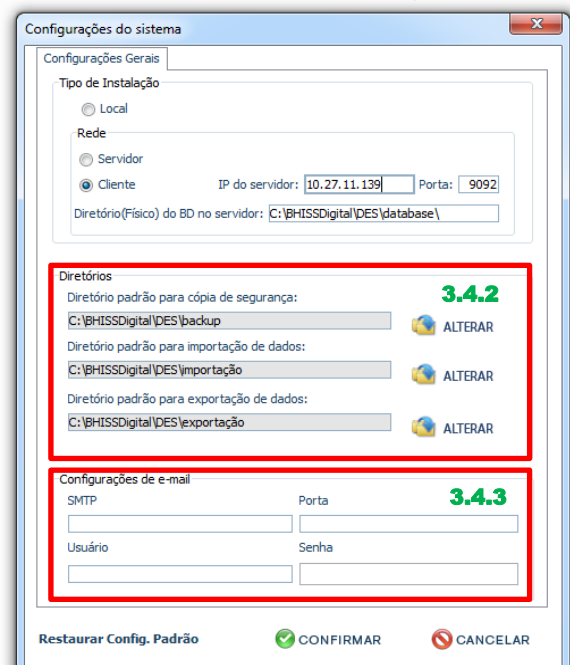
Configurações do sistema

Configurações Gerais

Tipo de Instalação

Local

Rede

Servidor

Cliente

IP do servidor: 10.27.11.139

Porta: 9092

Diretório(Físico) do BD no servidor: C:\BHISSDigital\DES\database\

Diretórios

3.4.2

Diretório padrão para cópia de segurança:

C:\BHISSDigital\DES\backup

ALTERAR

Diretório padrão para importação de dados:

C:\BHISSDigital\DES\importação

ALTERAR

Diretório padrão para exportação de dados:

C:\BHISSDigital\DES\exportação

ALTERAR

Configurações de e-mail

3.4.3

SMTP

Porta

Usuário

Senha

Restaurar Config. Padrão

CONFIRMAR

CANCELAR